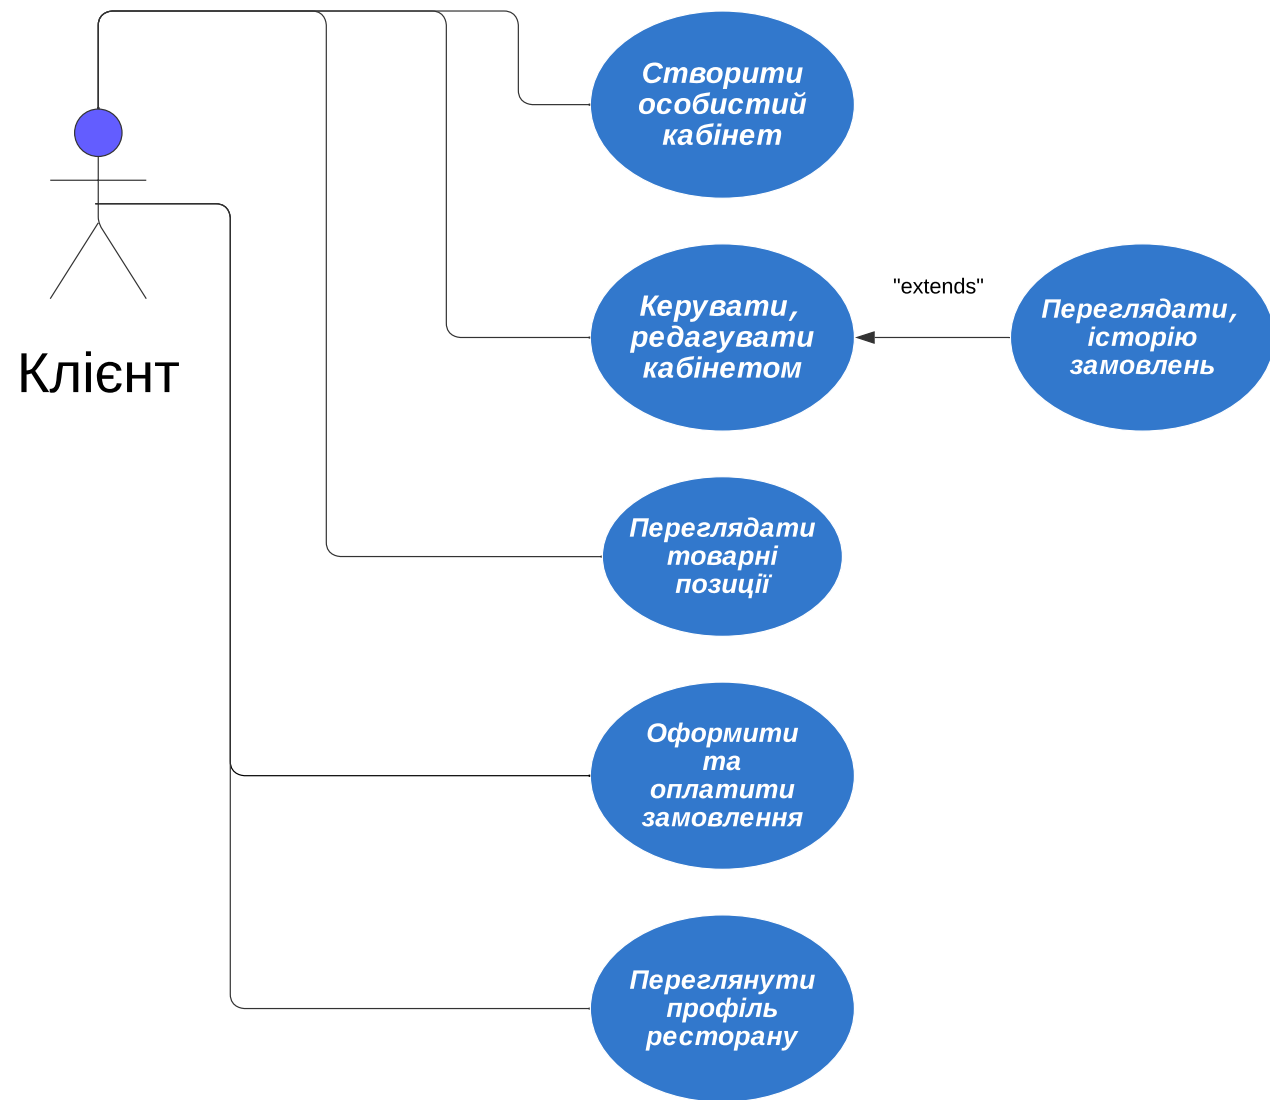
Клієнт

Створити особистий кабінет

Керувати, редагувати кабінетом

"extends"

Переглядати, історію замовлень

Переглядати товарні позиції

Оформити та оплатити замовлення

Переглянути профіль ресторану